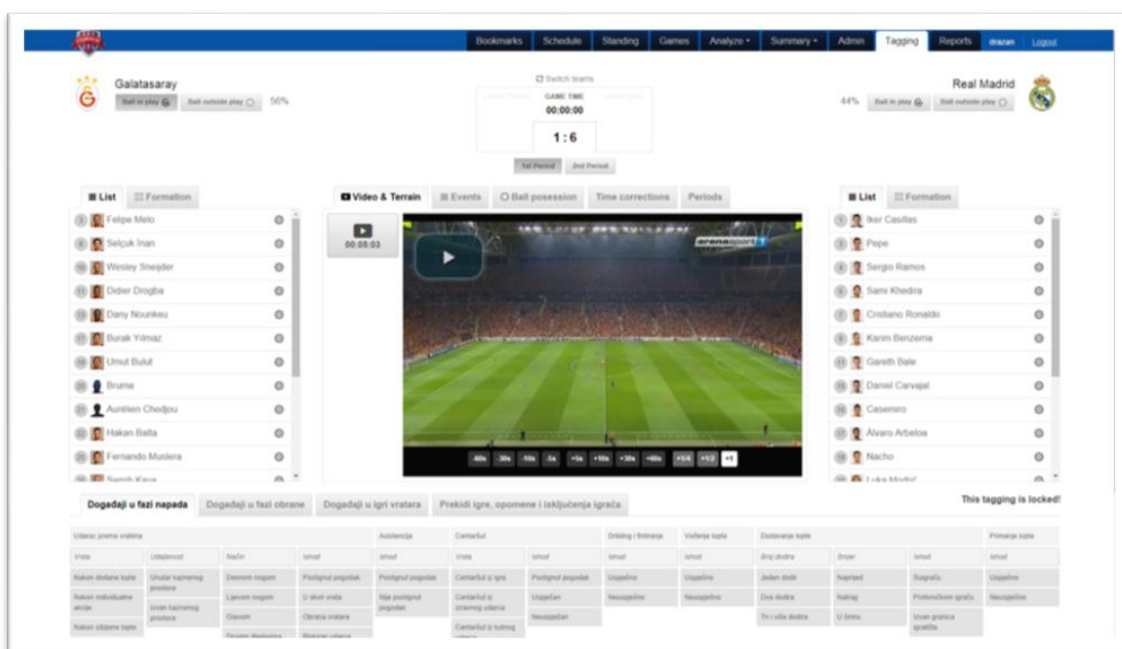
Bookmarks Schedule Standing Games Analyze Summary Admin Tagging Reports drazen Logout

Galatasaray
Ball in play Ball outside play 56%

Switch teams
GAME TIME
00:00:00
1 : 6
1st Period 2nd Period

Real Madrid
44% Ball in play Ball outside play

List Formation
3 Felipe Melo
8 Selçuk İnan
10 Wesley Sneijder
11 Didier Drogba
13 Dany Nounkeu
17 Burak Yılmaz
19 Umut Bulut
20 Bruma
21 Aurélien Chedjou
22 Hakan Balta
25 Fernando Muslera
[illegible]

Video & Terrain Events Ball posession Time corrections Periods
00:08:03
arenasport
-60s -30s -10s -5s -1s +1s +10s +30s +60s ×1/4 ×1/2 ×1

List Formation
1 Iker Casillas
3 Pepe
4 Sergio Ramos
6 Sami Khedira
7 Cristiano Ronaldo
9 Karim Benzema
11 Gareth Bale
15 Daniel Carvajal
16 Casemiro
17 Álvaro Arbeloa
18 Nacho
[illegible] Luka Modrić

Događaji u fazi napada Događaji u fazi obrane Događaji u igri vratara Prekidi igre, opomene i isključenja igrača
This tagging is locked!

| Udarac prema vratima | | | | Asistencija | Centaršut | | Driblng i finta | Vođenje lopte | Dodavanje lopte | | | Primanje lopte |
|---|---|---|---|---|---|---|---|---|---|---|---|---|
| Vrsta | Udaljenost | Način | Ishod | Ishod | Vrsta | Ishod | Ishod | Ishod | Broj dodira | Smjer | Ishod | Ishod |
| Nakon dodane lopte | Unutar kaznenog prostora | Desnom nogom | Postignut pogodak | Postignut pogodak | Centaršut iz igre | Postignut pogodak | Uspješno | Uspješno | Jedan dodir | Naprijed | Suigraču | Uspješno |
| Nakon individualne akcije | Izvan kaznenog prostora | Lijevom nogom | U okvir vrata | Nije postignut pogodak | Centaršut iz slobodnog udarca | Uspješan | Neuspješno | Neuspješno | Dva dodira | Natrag | Protivničkom igraču | Neuspješno |
| Nakon odbijene lopte | | Glavom | Obrana vratara | | Centaršut iz kutnog udarca | Neuspješan | | | Tri i više dodira | U širinu | Izvan granica igrališta | |
| | | Drugim dijelovima | Blokiran udarac | | | | | | | | | |